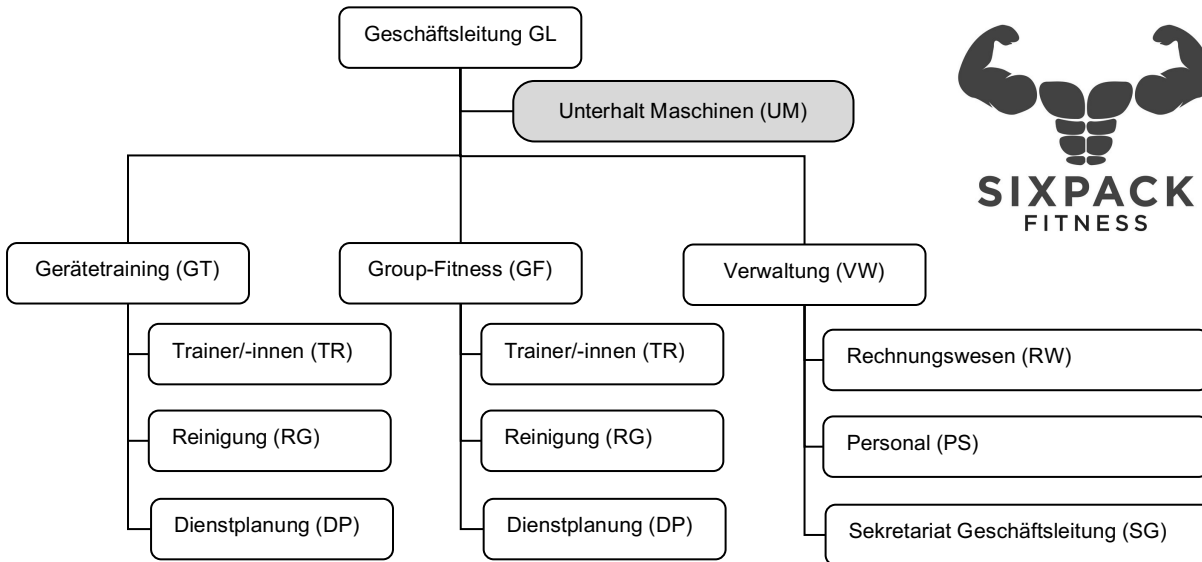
Geschäftsleitung GL

Unterhalt Maschinen (UM)

SIXPACK
FITNESS

Gerätetraining (GT)

Trainer/-innen (TR)

Reinigung (RG)

Dienstplanung (DP)

Group-Fitness (GF)

Trainer/-innen (TR)

Reinigung (RG)

Dienstplanung (DP)

Verwaltung (VW)

Rechnungswesen (RW)

Personal (PS)

Sekretariat Geschäftsleitung (SG)